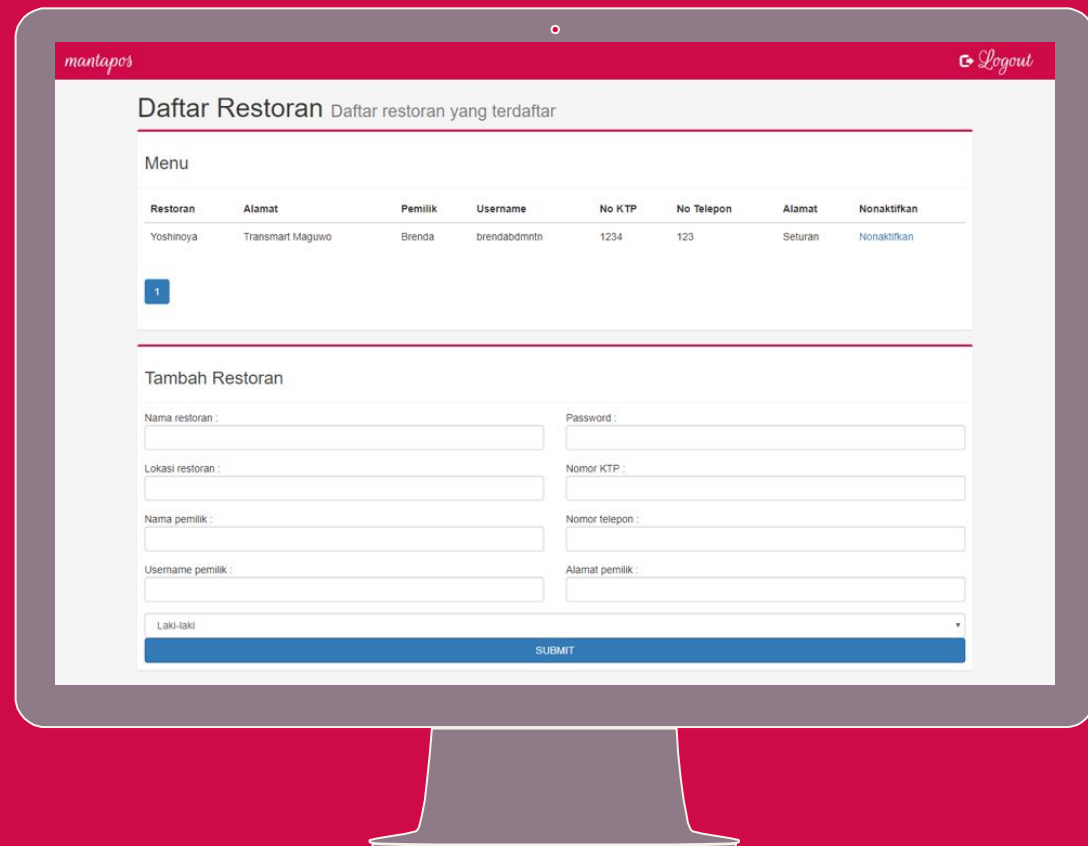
mantapos

Logout

Daftar Restoran Daftar restoran yang terdaftar

Menu

| Restoran | Alamat | Pemilik | Username | No KTP | No Telepon | Alamat | Nonaktifkan |
|---|---|---|---|---|---|---|---|
| Yoshinoya | Transmart Maguwo | Brenda | brendabdmntn | 1234 | 123 | Seturan | Nonaktifkan |

1

Tambah Restoran

Nama restoran :

Password :

Lokasi restoran :

Nomor KTP :

Nama pemilik :

Nomor telepon :

Username pemilik :

Alamat pemilik :

Laki-laki

SUBMIT